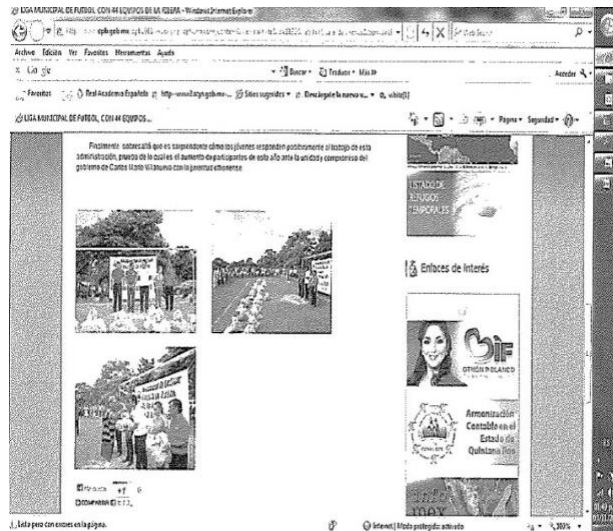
LIGA MUNICIPAL DE FUTBOL CON 44 EQUIPOS DE LA IGLESIA - Windows Internet Explorer

http://opb.gob.mx/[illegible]

Archivo Edición Ver Favoritos Herramientas Ayuda

Google

Buscar Traducir Más

Acceder

Favoritos Real Academia Española http://www.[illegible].gob.mx Sitios sugeridos Descargar la nueva v... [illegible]

LIGA MUNICIPAL DE FUTBOL CON 44 EQUIPOS...

Página Seguridad

Finalmente, sobresalió que es sorprendente cómo los jóvenes responden positivamente al trabajo de esta administración, prueba de lo cual es el aumento de participantes de este año ante la unidad y compromiso del gobierno de Carlos Mario Villanueva con la juventud othonense.

ESTADO DE REFUGIOS TEMPORALES

Enlaces de Interés

DIF OTHÓN P. BLANCO

Armonización Contable en el Estado de Quintana Roo

Imprimir 0

COMPARTIR

Listo pero con errores en la página.

Internet | Modo protegido: activado

100%